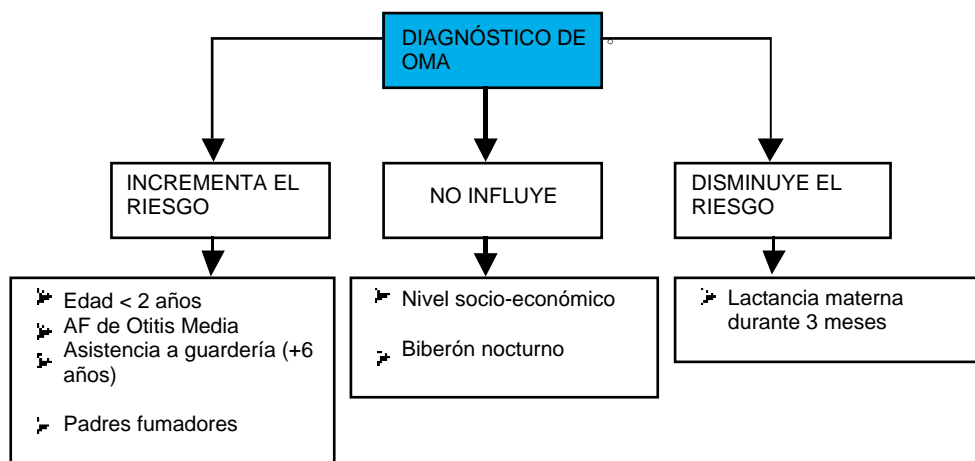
DIAGNÓSTICO DE OMA

INCREMENTA EL RIESGO

NO INFLUYE

DISMINUYE EL RIESGO

- Edad < 2 años
- AF de Otitis Media
- Asistencia a guardería (+6 años)
- Padres fumadores

- Nivel socio-económico
- Biberón nocturno

- Lactancia materna durante 3 meses